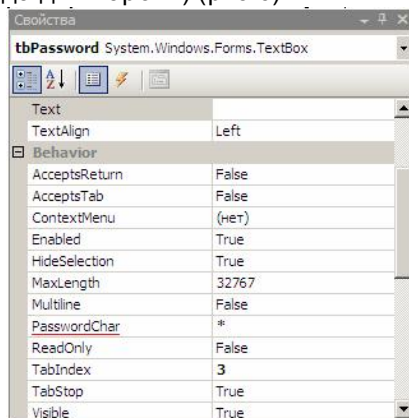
Свойства

tbPassword System.Windows.Forms.TextBox

| | |
|---|---|
| Text | |
| TextAlign | Left |
| Behavior | |
| AcceptsReturn | False |
| AcceptsTab | False |
| ContextMenu | (нет) |
| Enabled | True |
| HideSelection | True |
| MaxLength | 32767 |
| Multiline | False |
| PasswordChar | * |
| ReadOnly | False |
| TabIndex | 3 |
| TabStop | True |
| Visible | True |